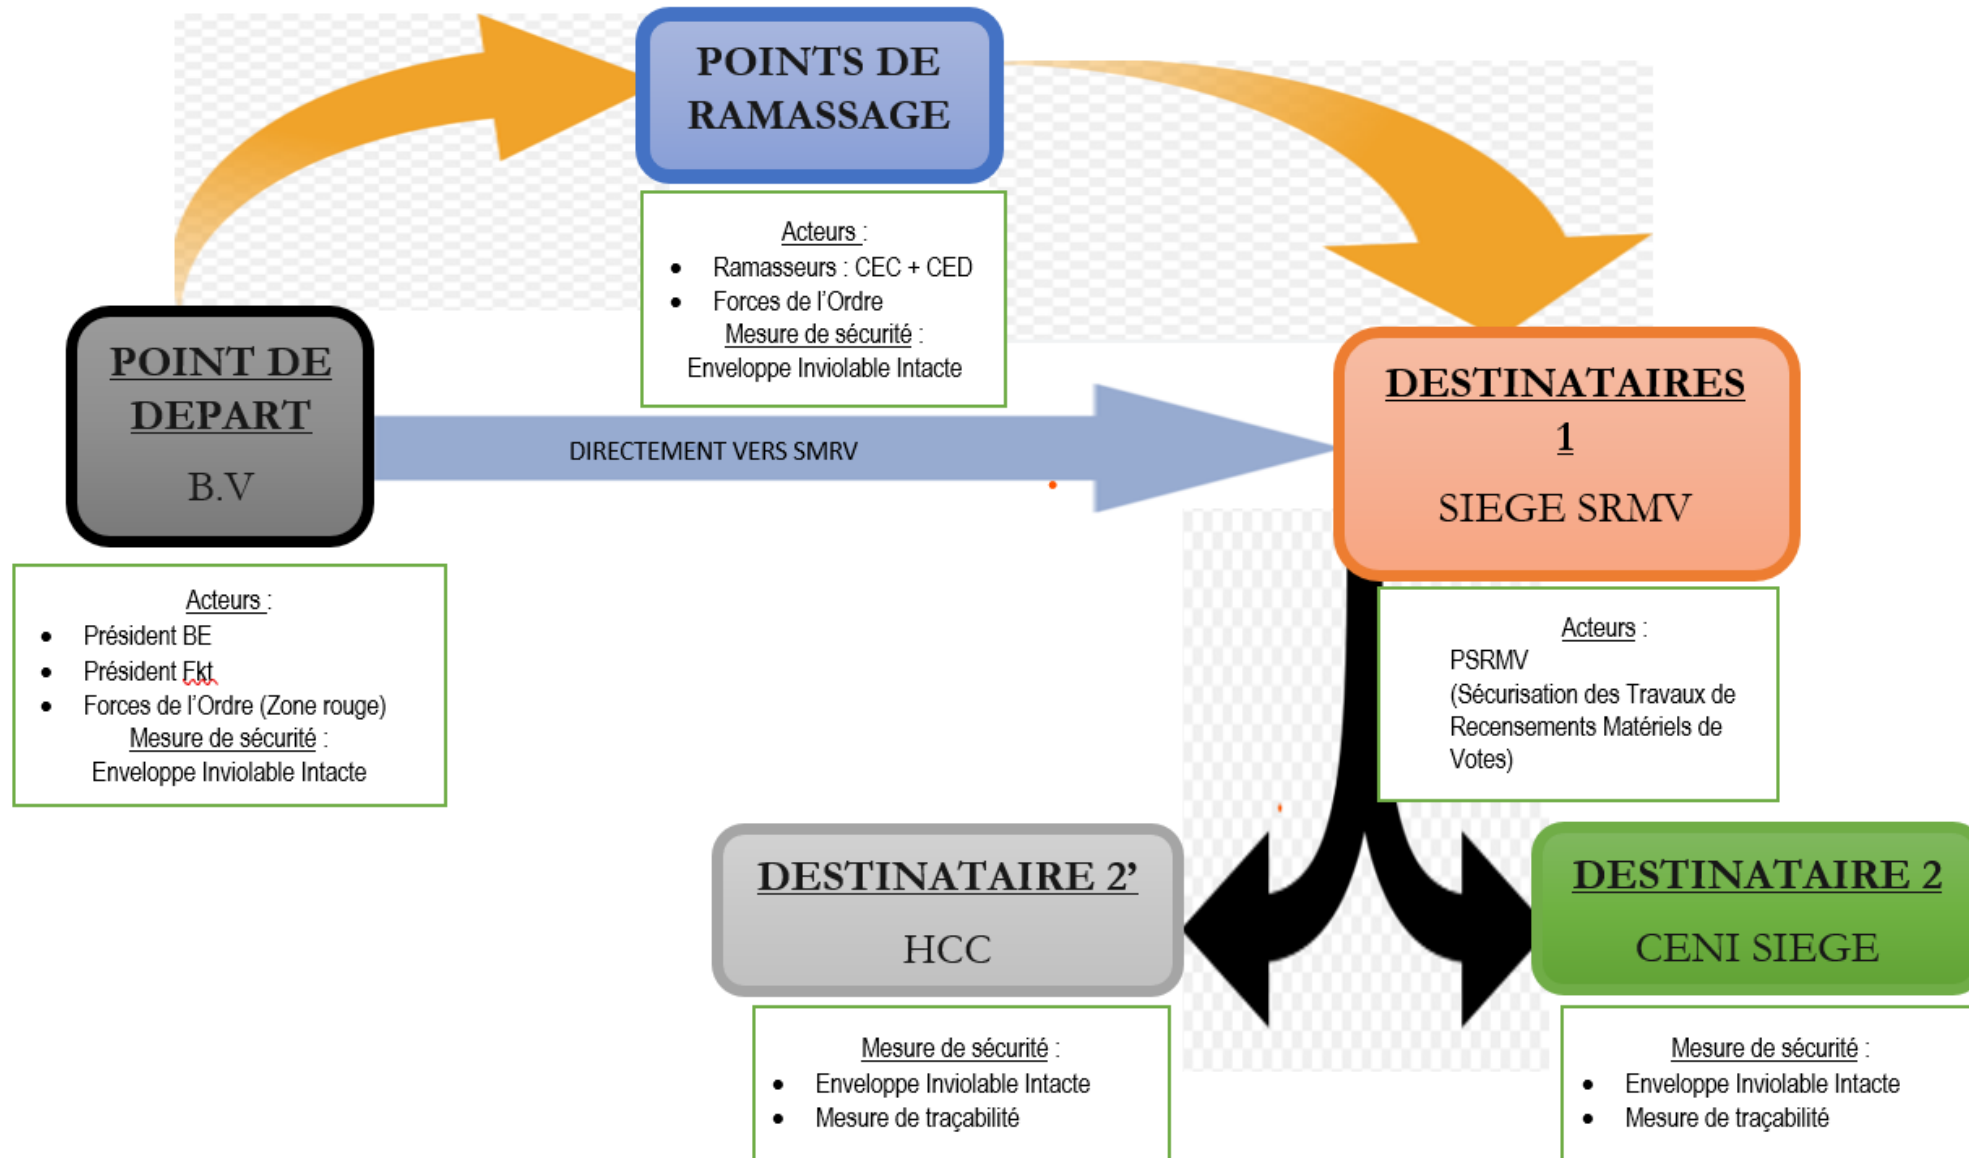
POINTS DE RAMASSAGE

Acteurs :
- Ramasseurs : CEC + CED
- Forces de l'Ordre

Mesure de sécurité :
Enveloppe Inviolable Intacte

POINT DE DEPART
B.V

DIRECTEMENT VERS SMRV

DESTINATAIRES 1
SIEGE SRMV

Acteurs :
- Président BE
- Président Fkt
- Forces de l'Ordre (Zone rouge)

Mesure de sécurité :
Enveloppe Inviolable Intacte

Acteurs :
PSRMV
(Sécurisation des Travaux de Recensements Matériels de Votes)

DESTINATAIRE 2'
HCC

DESTINATAIRE 2
CENI SIEGE

Mesure de sécurité :
- Enveloppe Inviolable Intacte
- Mesure de traçabilité

Mesure de sécurité :
- Enveloppe Inviolable Intacte
- Mesure de traçabilité